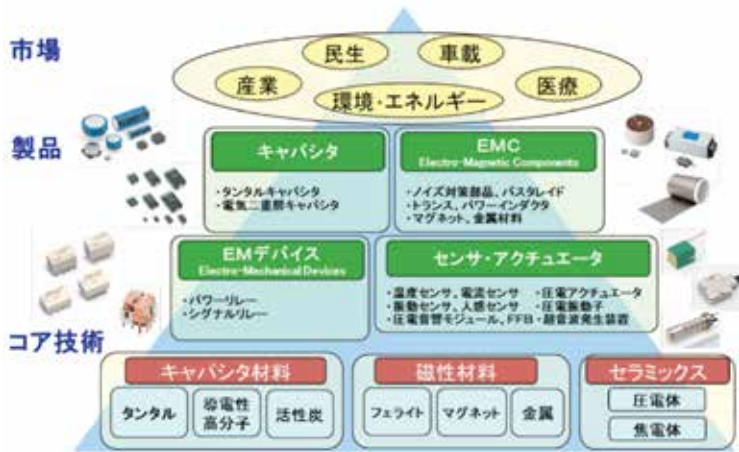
市場

民生

車載

産業

医療

環境・エネルギー

製品

キャパシタ

・タンタルキャパシタ
・電気二重層キャパシタ

EMC
Electro-Magnetic Components

・ノイズ対策部品、バスタレイド
・トランス、パワーインダクタ
・マグネット、金属材料

EMデバイス
Electro-Mechanical Devices

・パワーリレー
・シグナルリレー

センサ・アクチュエータ

・温度センサ、電流センサ　・圧電アクチュエータ
・振動センサ、人感センサ　・圧電振動子
・圧電音響モジュール、FFB　・超音波発生装置

コア技術

キャパシタ材料

タンタル

導電性高分子

活性炭

磁性材料

フェライト

マグネット

金属

セラミックス

圧電体

焦電体